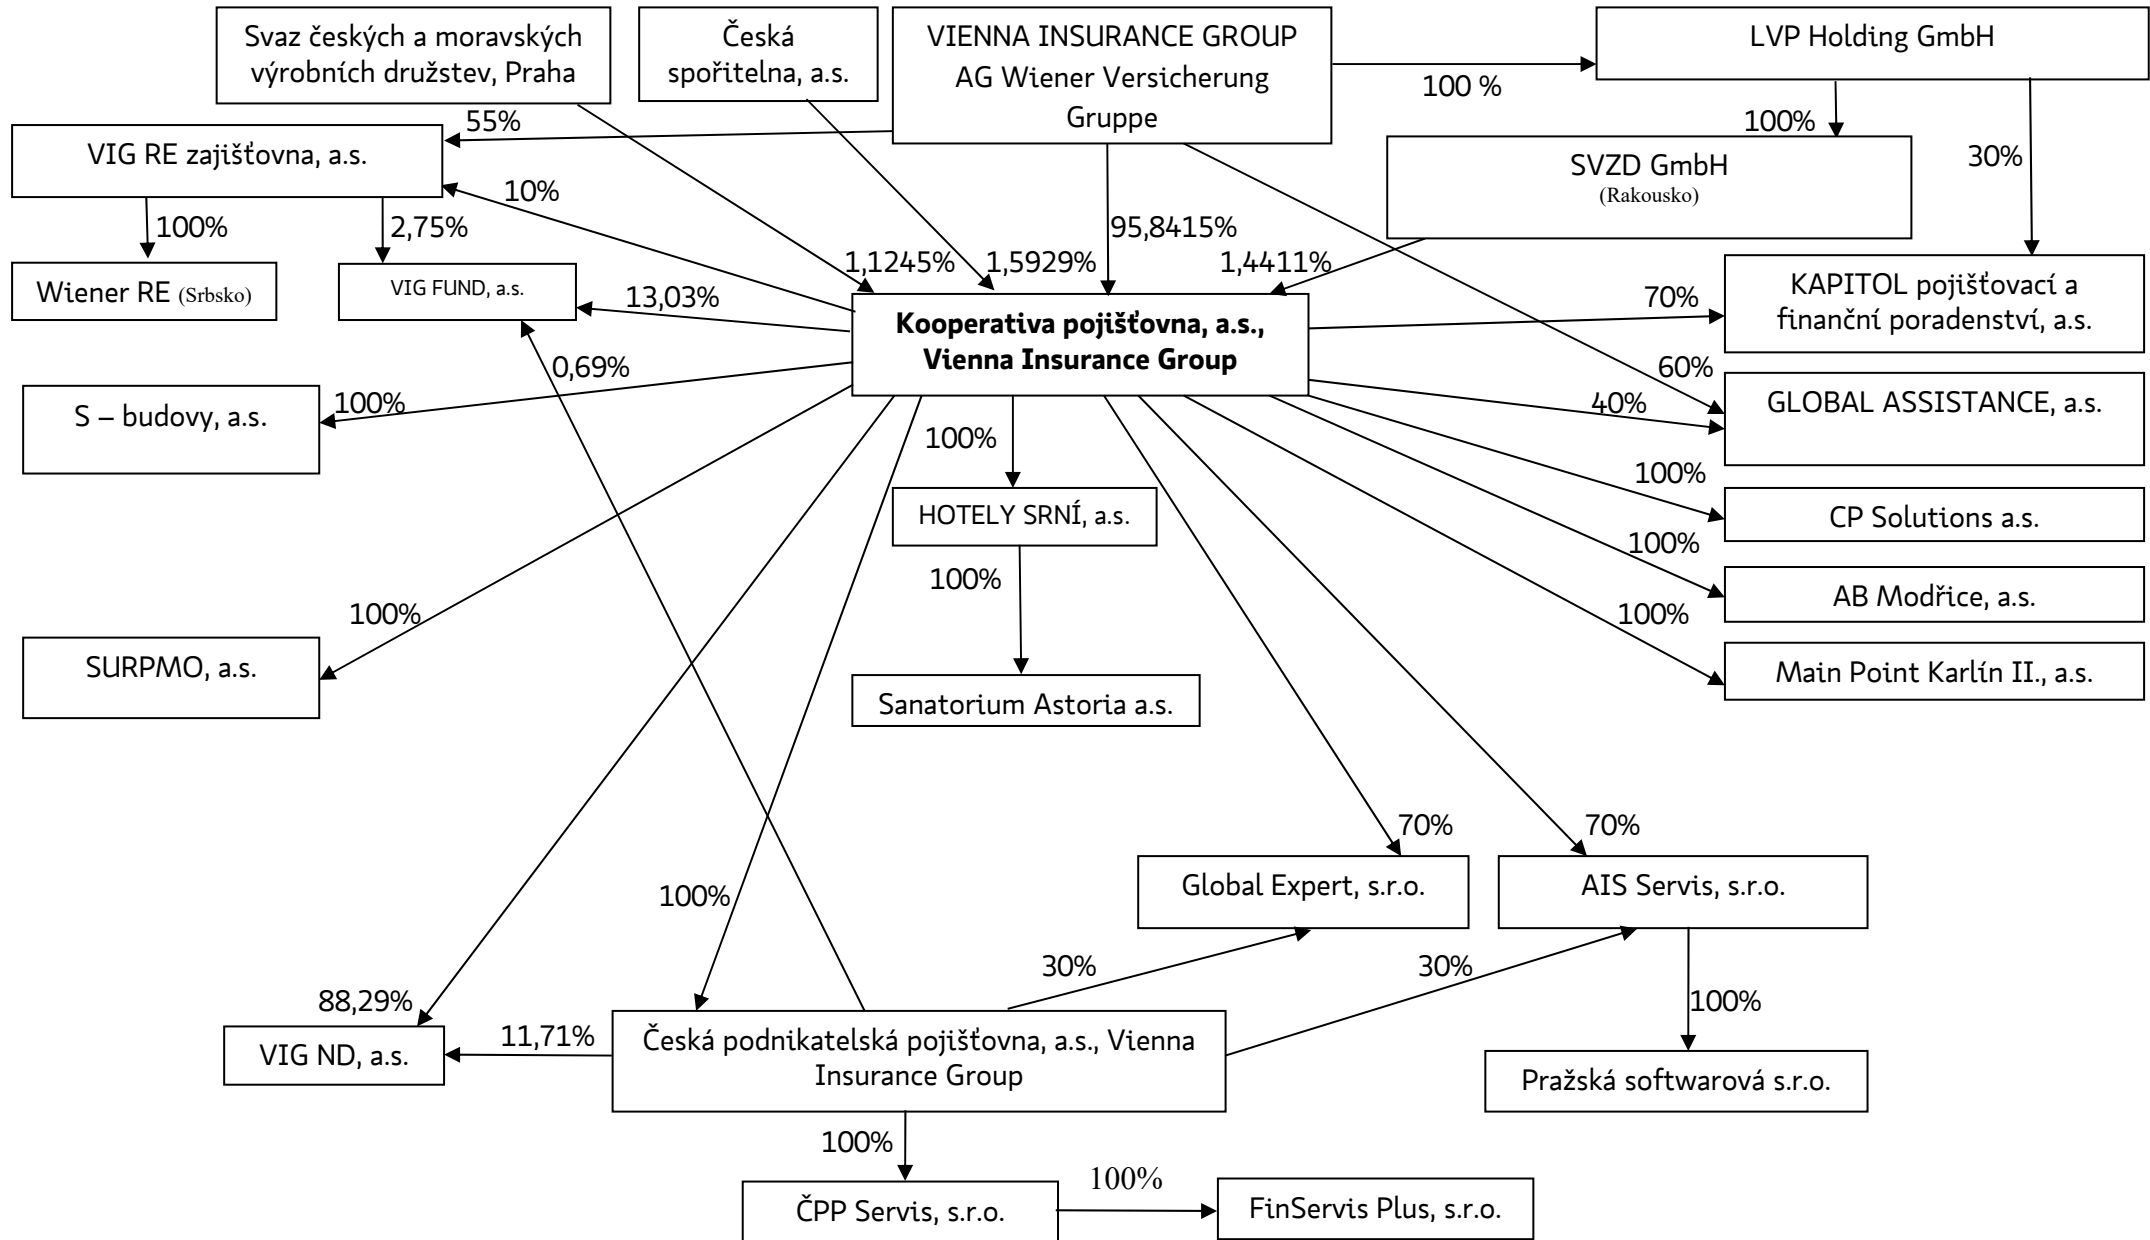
Svaz českých a moravských výrobních družstev, Praha

Česká spořitelna, a.s.

VIENNA INSURANCE GROUP AG Wiener Versicherung Gruppe

100 %

LVP Holding GmbH

55%

VIG RE zajišťovna, a.s.

100%

SVZD GmbH
(Rakousko)

30%

10%

100%

2,75%

95,8415%

1,1245%

1,5929%

1,4411%

Wiener RE (Srbsko)

VIG FUND, a.s.

13,03%

Kooperativa pojišťovna, a.s., Vienna Insurance Group

70%

KAPITOL pojišťovací a finanční poradenství, a.s.

0,69%

60%

100%

S – budovy, a.s.

40%

GLOBAL ASSISTANCE, a.s.

100%

100%

HOTELY SRNÍ, a.s.

CP Solutions a.s.

100%

100%

AB Modřice, a.s.

100%

100%

SURPMO, a.s.

Main Point Karlín II., a.s.

Sanatorium Astoria a.s.

70%

70%

100%

Global Expert, s.r.o.

AIS Servis, s.r.o.

30%

30%

100%

88,29%

11,71%

VIG ND, a.s.

Česká podnikatelská pojišťovna, a.s., Vienna Insurance Group

Pražská softwarová s.r.o.

100%

100%

ČPP Servis, s.r.o.

FinServis Plus, s.r.o.